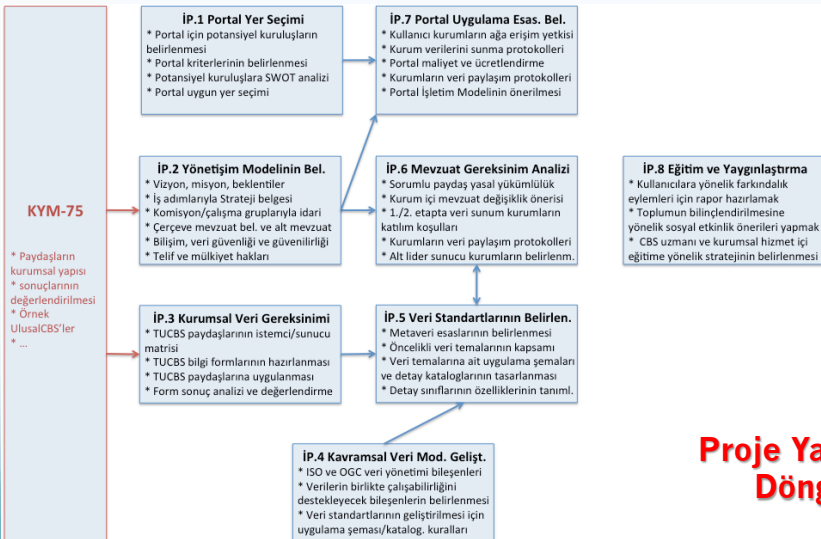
KYM-75

* Paydaşların kurumsal yapısı
* sonuçlarının değerlendirilmesi
* Örnek UlusalCBS'ler
* ...

İP.1 Portal Yer Seçimi
* Portal için potansiyel kuruluşların belirlenmesi
* Portal kriterlerinin belirlenmesi
* Potansiyel kuruluşlara SWOT analizi
* Portal uygun yer seçimi

İP.2 Yönetişim Modelinin Bel.
* Vizyon, misyon, beklentiler
* İş adımlarıyla Strateji belgesi
* Komisyon/çalışma gruplarıyla idari
* Çerçeve mevzuat bel. ve alt mevzuat
* Bilişim, veri güvenliği ve güvenilirliği
* Telif ve mülkiyet hakları

İP.3 Kurumsal Veri Gereksinimi
* TUCBS paydaşlarının istemci/sunucu matrisi
* TUCBS bilgi formlarının hazırlanması
* TUCBS paydaşlarına uygulanması
* Form sonuç analizi ve değerlendirme

İP.4 Kavramsal Veri Mod. Gelişt.
* ISO ve OGC veri yönetimi bileşenleri
* Verilerin birlikte çalışabilirliğini destekleyecek bileşenlerin belirlenmesi
* Veri standartlarının geliştirilmesi için uygulama şeması/katalog. kuralları

İP.7 Portal Uygulama Esas. Bel.
* Kullanıcı kurumların ağa erişim yetkisi
* Kurum verilerini sunma protokolleri
* Portal maliyet ve ücretlendirme
* Kurumların veri paylaşım protokolleri
* Portal İşletim Modelinin önerilmesi

İP.6 Mevzuat Gereksinim Analizi
* Sorumlu paydaş yasal yükümlülük
* Kurum içi mevzuat değişiklik önerisi
* 1./2. etapta veri sunum kurumların katılım koşulları
* Kurumların veri paylaşım protokolleri
* Alt lider sunucu kurumların belirlenm.

İP.5 Veri Standartlarının Belirlen.
* Metaveri esaslarının belirlenmesi
* Öncelikli veri temalarının kapsamı
* Veri temalarına ait uygulama şemaları ve detay kataloglarının tasarlanması
* Detay sınıflarının özelliklerinin tanıml.

İP.8 Eğitim ve Yaygınlaştırma
* Kullanıcılara yönelik farkındalık eylemleri için rapor hazırlamak
* Toplumun bilinçlendirilmesine yönelik sosyal etkinlik önerileri yapmak
* CBS uzmanı ve kurumsal hizmet içi eğitime yönelik stratejinin belirlenmesi

Proje Ya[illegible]
Döng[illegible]